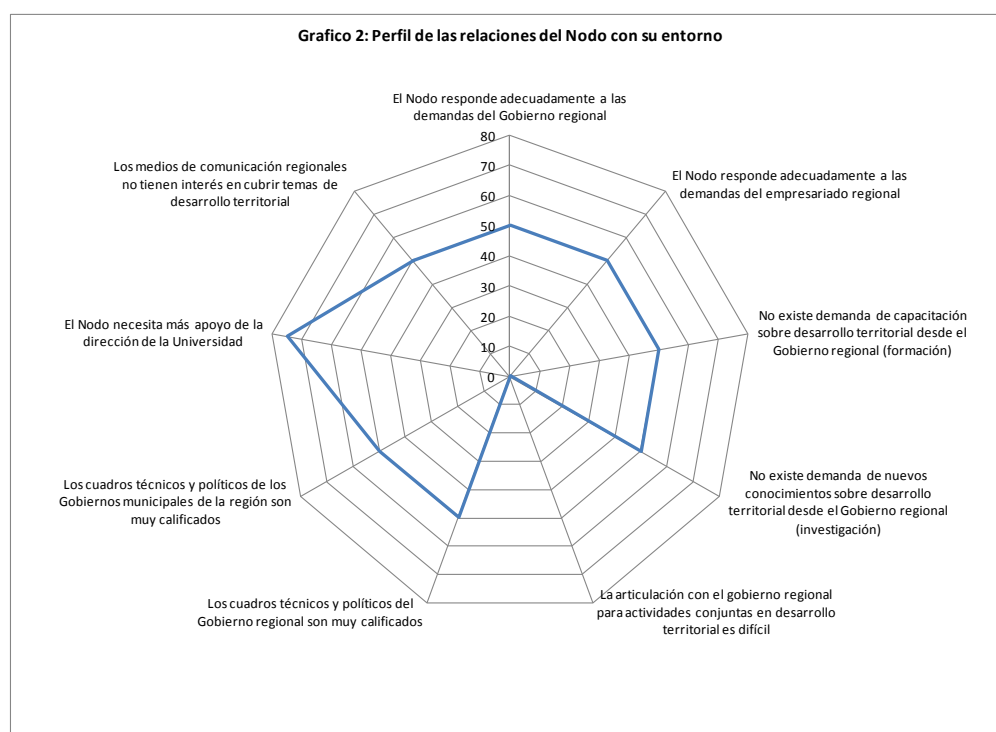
Grafico 2: Perfil de las relaciones del Nodo con su entorno

El Nodo responde adecuadamente a las demandas del Gobierno regional

80
70
60
50
40
30
20
10
0

El Nodo responde adecuadamente a las demandas del empresariado regional

No existe demanda de capacitación sobre desarrollo territorial desde el Gobierno regional (formación)

No existe demanda de nuevos conocimientos sobre desarrollo territorial desde el Gobierno regional (investigación)

La articulación con el gobierno regional para actividades conjuntas en desarrollo territorial es difícil

Los cuadros técnicos y políticos del Gobierno regional son muy calificados

Los cuadros técnicos y políticos de los Gobiernos municipales de la región son muy calificados

El Nodo necesita más apoyo de la dirección de la Universidad

Los medios de comunicación regionales no tienen interés en cubrir temas de desarrollo territorial